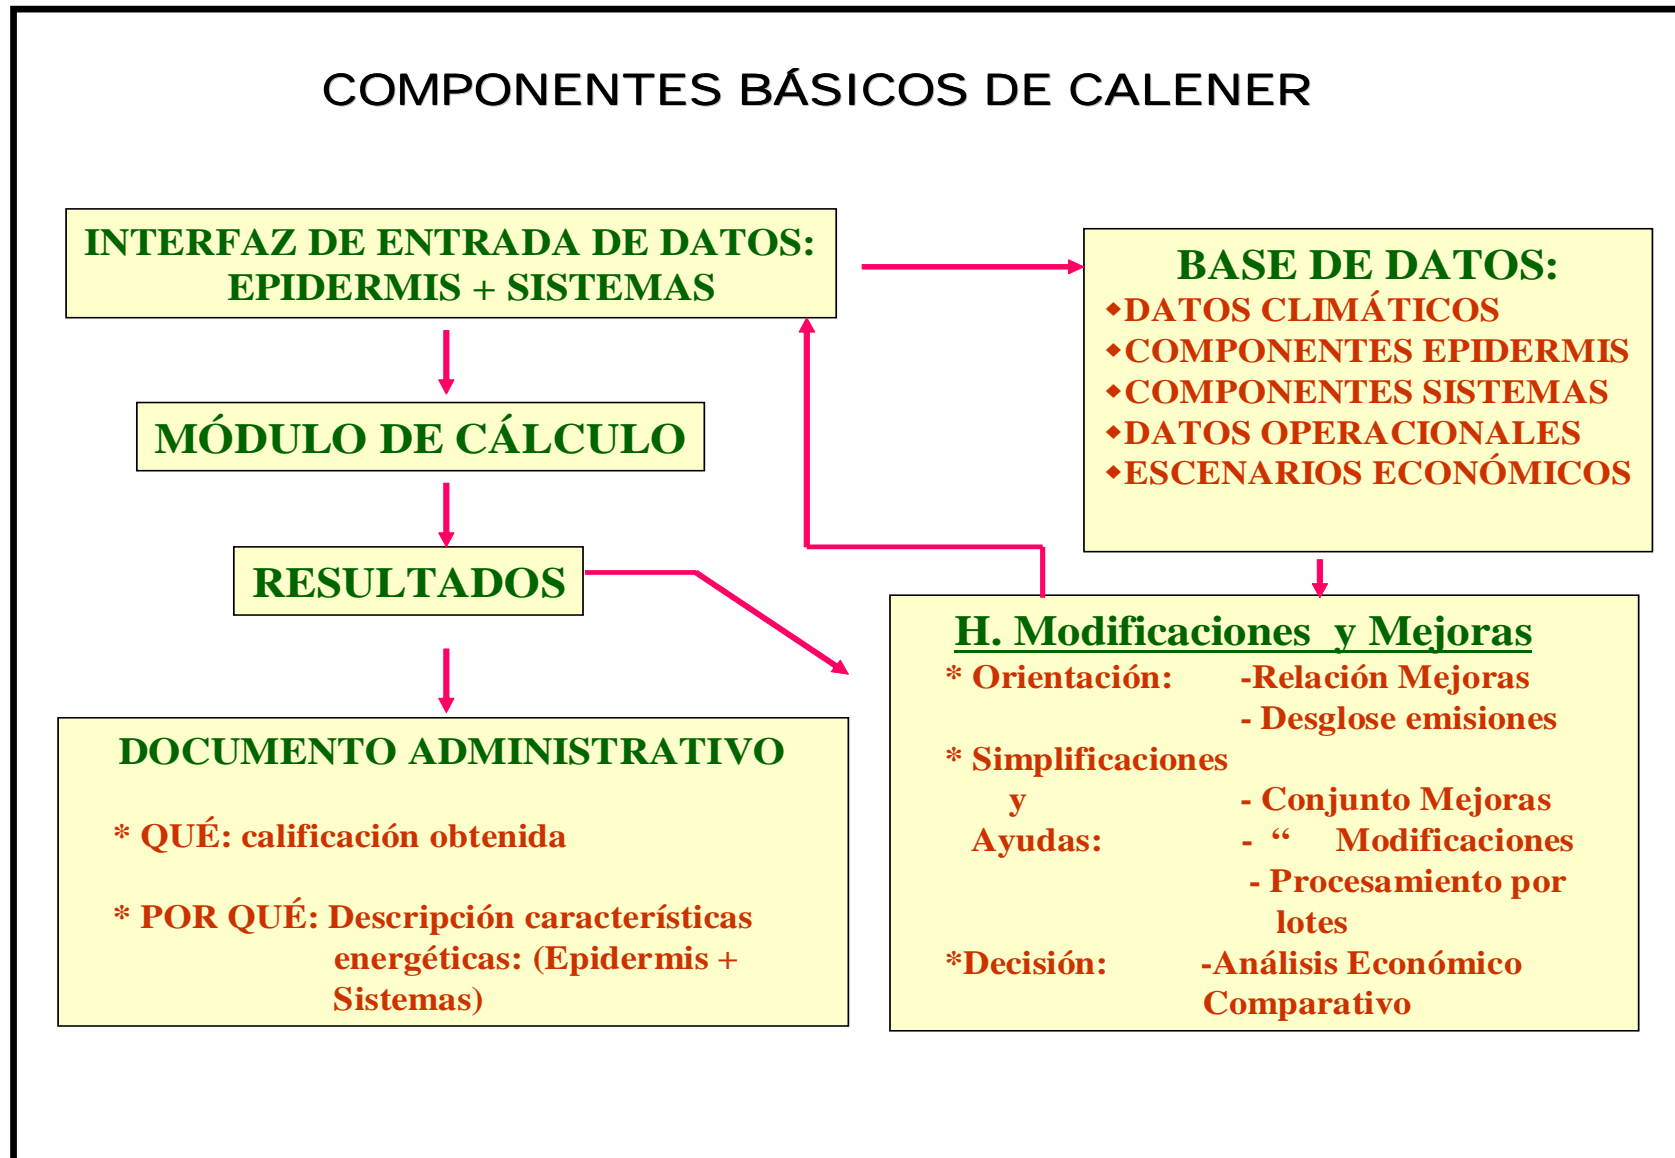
COMPONENTES BÁSICOS DE CALENER

INTERFAZ DE ENTRADA DE DATOS: EPIDERMIS + SISTEMAS

BASE DE DATOS:
◆DATOS CLIMÁTICOS
◆COMPONENTES EPIDERMIS
◆COMPONENTES SISTEMAS
◆DATOS OPERACIONALES
◆ESCENARIOS ECONÓMICOS

MÓDULO DE CÁLCULO

RESULTADOS

H. Modificaciones y Mejoras
* Orientación: -Relación Mejoras
- Desglose emisiones
* Simplificaciones y Ayudas: - Conjunto Mejoras
- " Modificaciones
- Procesamiento por lotes
*Decisión: -Análisis Económico Comparativo

DOCUMENTO ADMINISTRATIVO

* QUÉ: calificación obtenida

* POR QUÉ: Descripción características energéticas: (Epidermis + Sistemas)